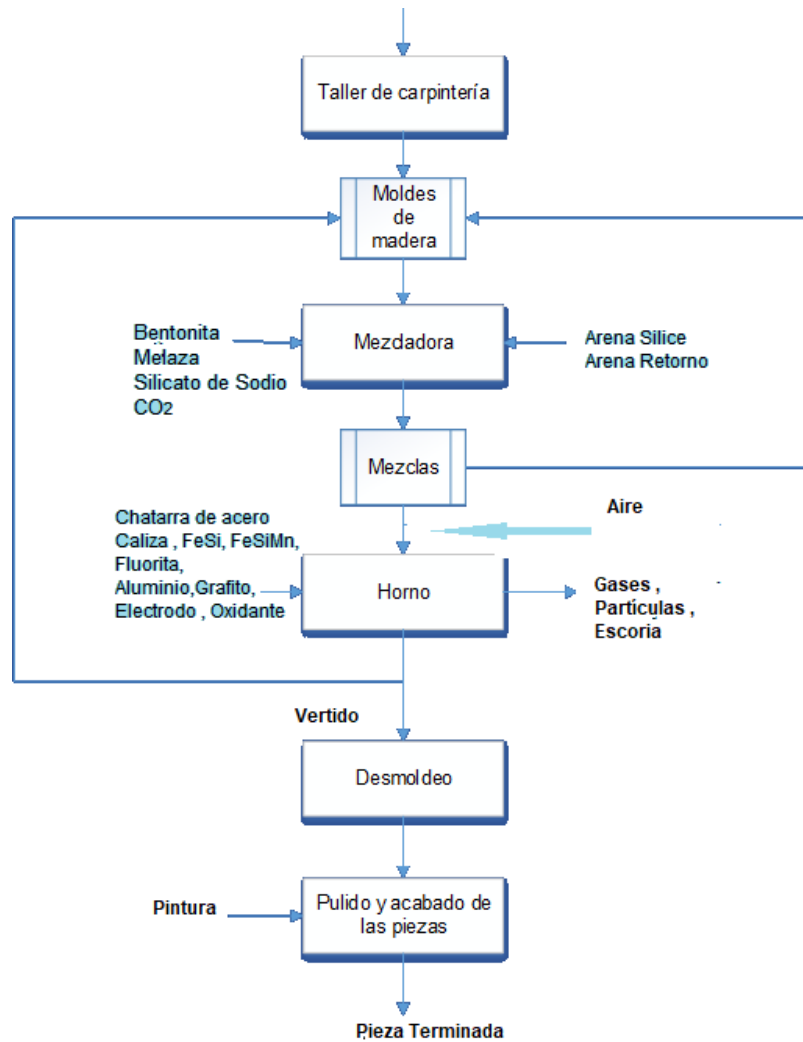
Taller de carpintería

Moldes de madera

Bentonita
Melaza
Silicato de Sodio
$CO_2$

Mezdadora

Arena Silice
Arena Retorno

Mezclas

Aire

Chatarra de acero
Caliza , FeSi, FeSiMn,
Fluorita,
Aluminio,Grafito,
Electrodo , Oxidante

Horno

Gases ,
Partículas ,
Escoria

Vertido

Desmoldeo

Pintura

Pulido y acabado de las piezas

Pieza Terminada